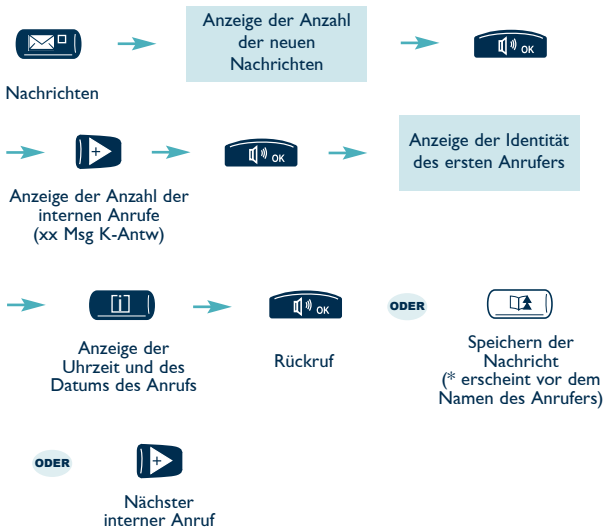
Nachrichten

Anzeige der Anzahl der neuen Nachrichten

OK

OK

Anzeige der Anzahl der internen Anrufe (xx Msg K-Antw)

Anzeige der Identität des ersten Anrufers

i

OK

ODER

Anzeige der Uhrzeit und des Datums des Anrufs

Rückruf

Speichern der Nachricht (* erscheint vor dem Namen des Anrufers)

ODER

Nächster interner Anruf